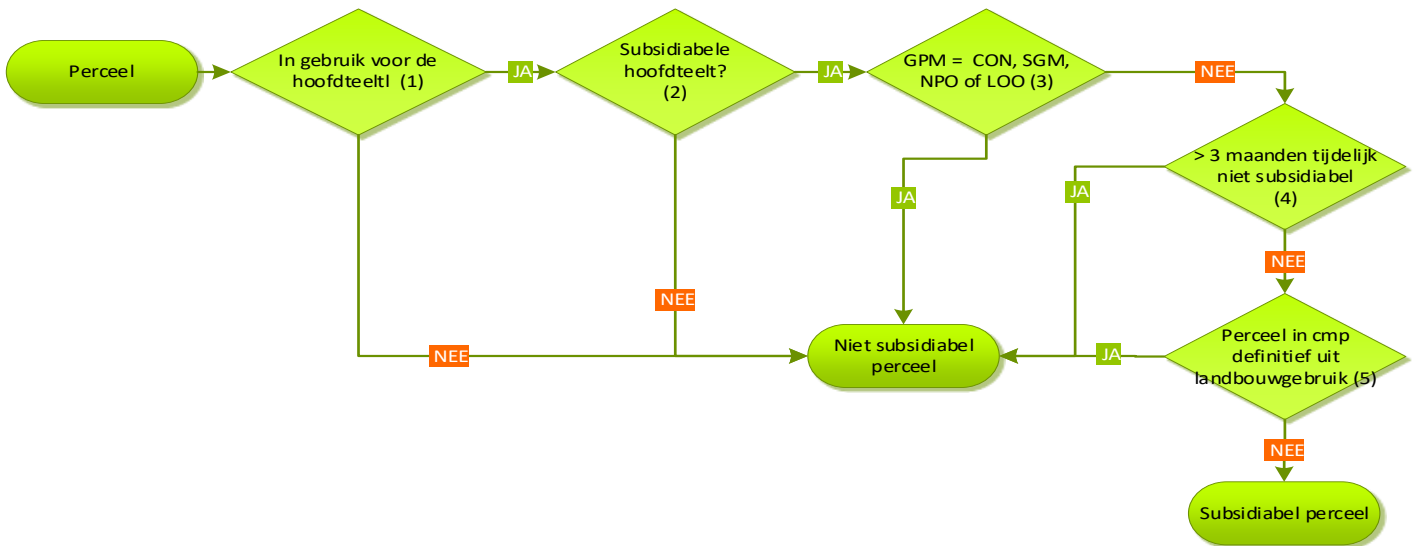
Perceel

In gebruik voor de hoofdteeltl (1)

JA

Subsidiabele hoofdteelt? (2)

JA

GPM = CON, SGM, NPO of LOO (3)

NEE

> 3 maanden tijdelijk niet subsidiabel (4)

JA

JA

NEE

NEE

Niet subsidiabel perceel

JA

Perceel in cmp definitief uit landbouwgebruik (5)

NEE

NEE

Subsidiabel perceel